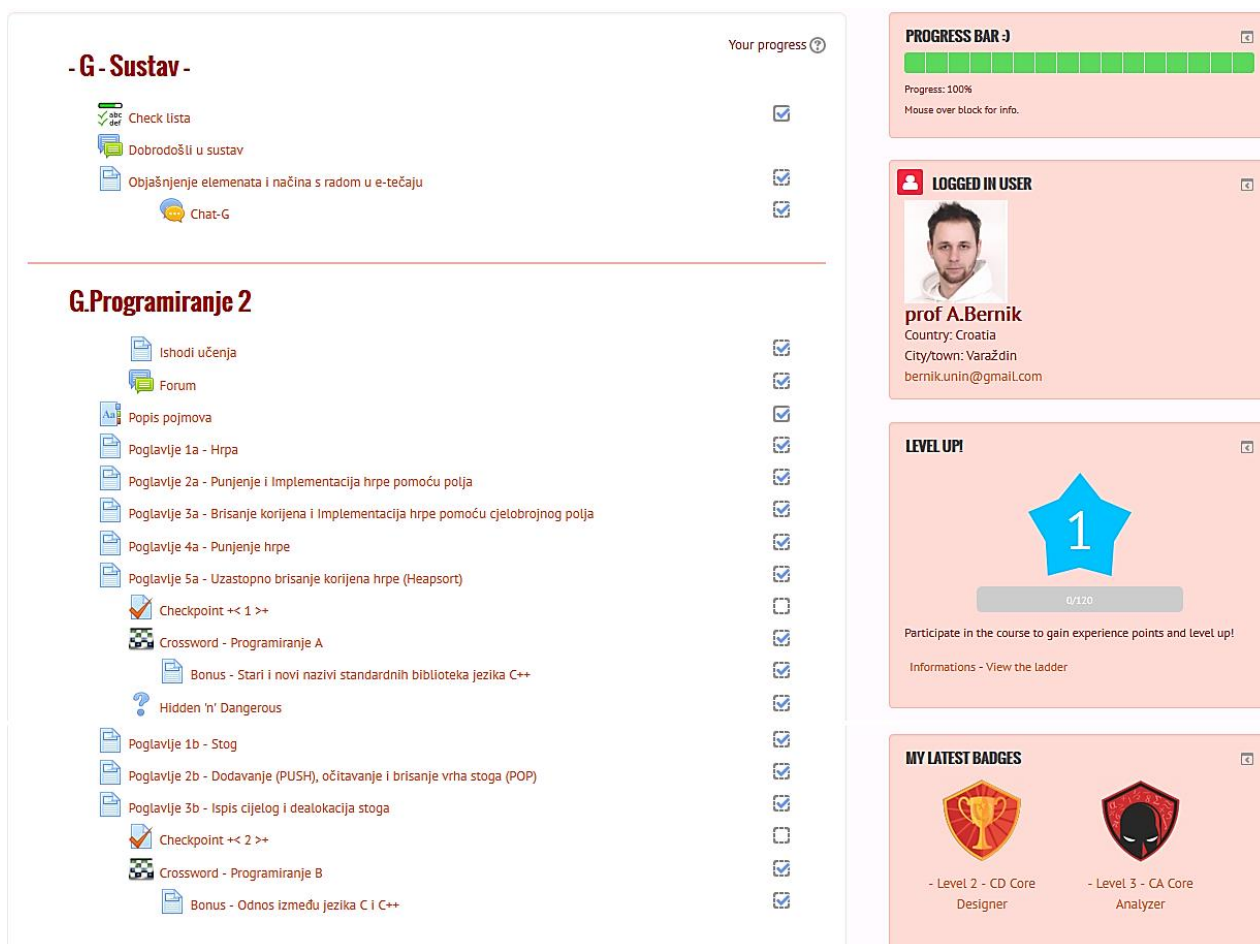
Your progress

- G - Sustav -

Check lista
Dobrodošli u sustav
Objašnjenje elemenata i načina s radom u e-tečaju
Chat-G

G.Programiranje 2

Ishodi učenja
Forum
Popis pojmova
Poglavlje 1a - Hrpa
Poglavlje 2a - Punjenje i Implementacija hrpe pomoću polja
Poglavlje 3a - Brisanje korijena i Implementacija hrpe pomoću cjelobrojnog polja
Poglavlje 4a - Punjenje hrpe
Poglavlje 5a - Uzastopno brisanje korijena hrpe (Heapsort)
Checkpoint +< 1 >+
Crossword - Programiranje A
Bonus - Stari i novi nazivi standardnih biblioteka jezika C++
Hidden 'n' Dangerous
Poglavlje 1b - Stog
Poglavlje 2b - Dodavanje (PUSH), očitavanje i brisanje vrha stoga (POP)
Poglavlje 3b - Ispis cijelog i dealokacija stoga
Checkpoint +< 2 >+
Crossword - Programiranje B
Bonus - Odnos između jezika C i C++

PROGRESS BAR :)

Progress: 100%
Mouse over block for info.

LOGGED IN USER

prof A.Bernik
Country: Croatia
City/town: Varaždin
bernik.unin@gmail.com

LEVEL UP!

1

0/120

Participate in the course to gain experience points and level up!

Informations - View the ladder

MY LATEST BADGES

- Level 2 - CD Core Designer
- Level 3 - CA Core Analyzer